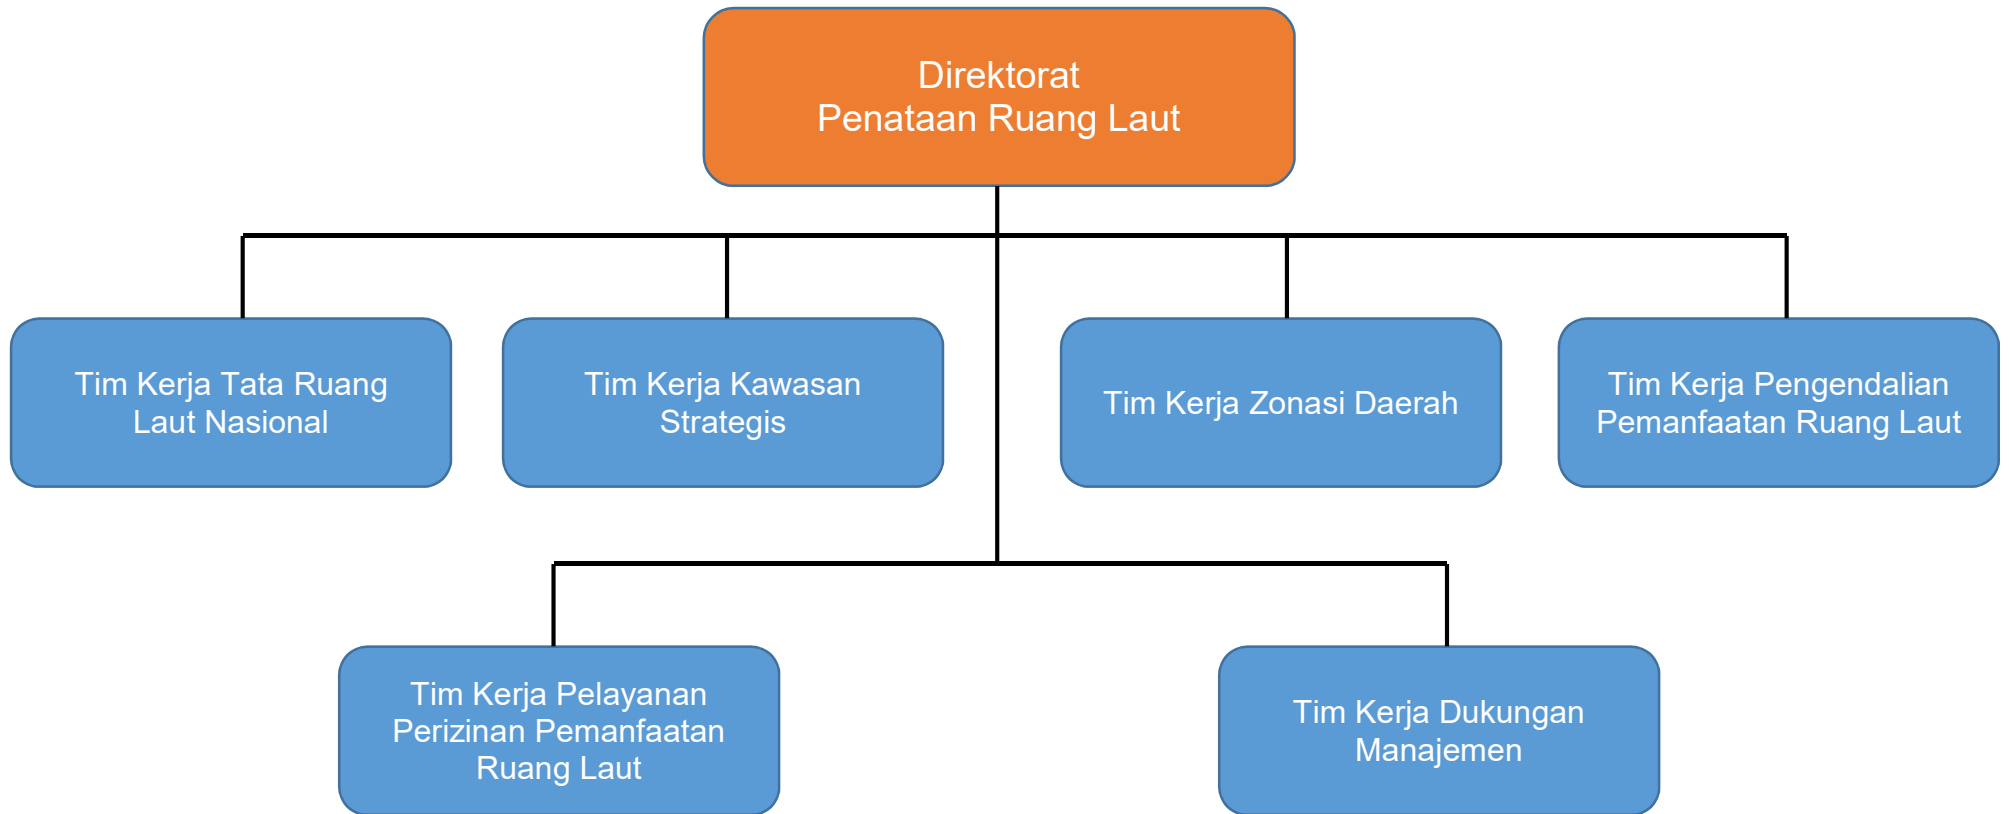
Direktorat
Penataan Ruang Laut

Tim Kerja Tata Ruang Laut Nasional

Tim Kerja Kawasan Strategis

Tim Kerja Zonasi Daerah

Tim Kerja Pengendalian Pemanfaatan Ruang Laut

Tim Kerja Pelayanan Perizinan Pemanfaatan Ruang Laut

Tim Kerja Dukungan Manajemen